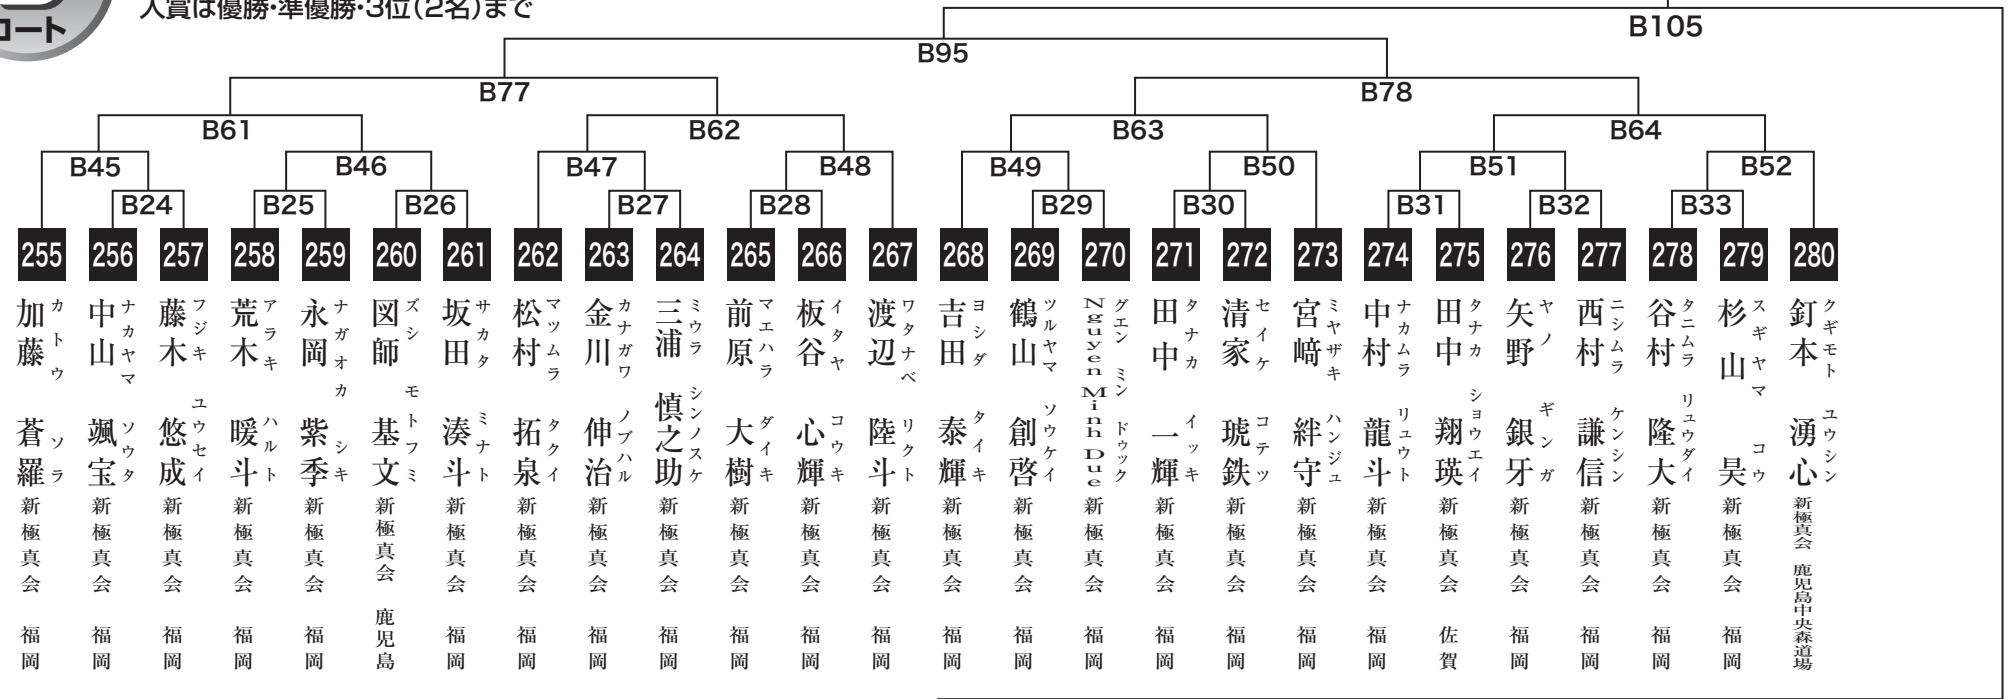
コート

入賞は優勝・準優勝・3位(2名)まで

B105

B95

B77

B78

B61

B62

B63

B64

B45

B46

B47

B48

B49

B50

B51

B52

B24

B25

B26

B27

B28

B29

B30

B31

B32

B33

255 加藤 蒼羅 (カトウ ソラ) 新極真会 福岡

256 中山 颯宝 (ナカヤマ ソウタ) 新極真会 福岡

257 藤木 悠成 (フジキ ユウセイ) 新極真会 福岡

258 荒木 暖斗 (アラキ ハルト) 新極真会 福岡

259 永岡 紫季 (ナガオカ シキ) 新極真会 福岡

260 図師 基文 (ズシ モトフミ) 新極真会 鹿児島

261 坂田 湊斗 (サカタ ミナト) 新極真会 福岡

262 松村 拓泉 (マツムラ タクイ) 新極真会 福岡

263 金川 伸治 (カナガワ ノブハル) 新極真会 福岡

264 三浦 慎之助 (ミウラ シンノスケ) 新極真会 福岡

265 前原 大樹 (マエハラ ダイキ) 新極真会 福岡

266 板谷 心輝 (イタヤ コウキ) 新極真会 福岡

267 渡辺 陸斗 (ワタナベ リクト) 新極真会 福岡

268 吉田 泰輝 (ヨシダ タイキ) 新極真会 福岡

269 鶴山 創啓 (ツルヤマ ソウケイ) 新極真会 福岡

270 Nguyen Minh Duc (グエン ミン ドゥック) 新極真会 福岡

271 田中 一輝 (タナカ イッキ) 新極真会 福岡

272 清家 琥鉄 (セイケ コテツ) 新極真会 福岡

273 宮崎 絆守 (ミヤザキ ハンジュ) 新極真会 福岡

274 中村 龍斗 (ナカムラ リュウト) 新極真会 福岡

275 田中 翔瑛 (タナカ ショウエイ) 新極真会 佐賀

276 矢野 銀牙 (ヤノ ギンガ) 新極真会 福岡

277 西村 謙信 (ニシムラ ケンシン) 新極真会 福岡

278 谷村 隆大 (タニムラ リュウダイ) 新極真会 福岡

279 杉山 昊 (スギヤマ コウ) 新極真会 福岡

280 釘本 湧心 (クギモト ユウシン) 新極真会 鹿児島中央森道場